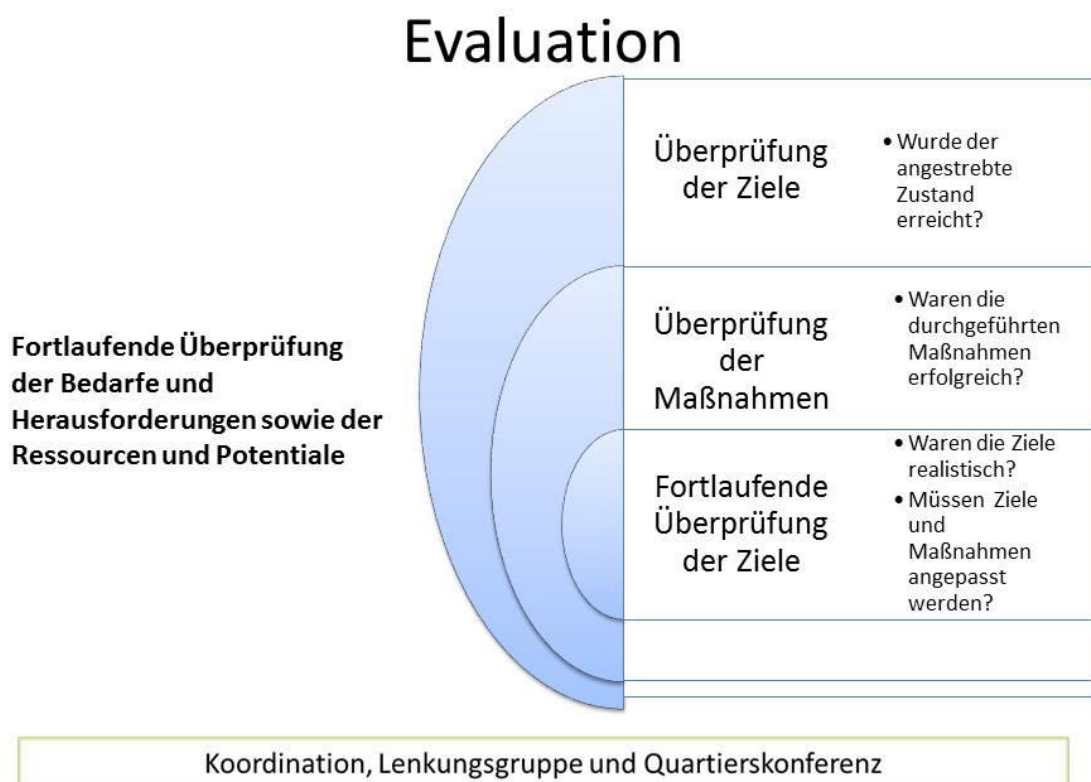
Evaluation

Fortlaufende Überprüfung der Bedarfe und Herausforderungen sowie der Ressourcen und Potentiale

Überprüfung der Ziele

- Wurde der angestrebte Zustand erreicht?

Überprüfung der Maßnahmen

- Waren die durchgeführten Maßnahmen erfolgreich?

Fortlaufende Überprüfung der Ziele

- Waren die Ziele realistisch?
- Müssen Ziele und Maßnahmen angepasst werden?

Koordination, Lenkungsgruppe und Quartierskonferenz